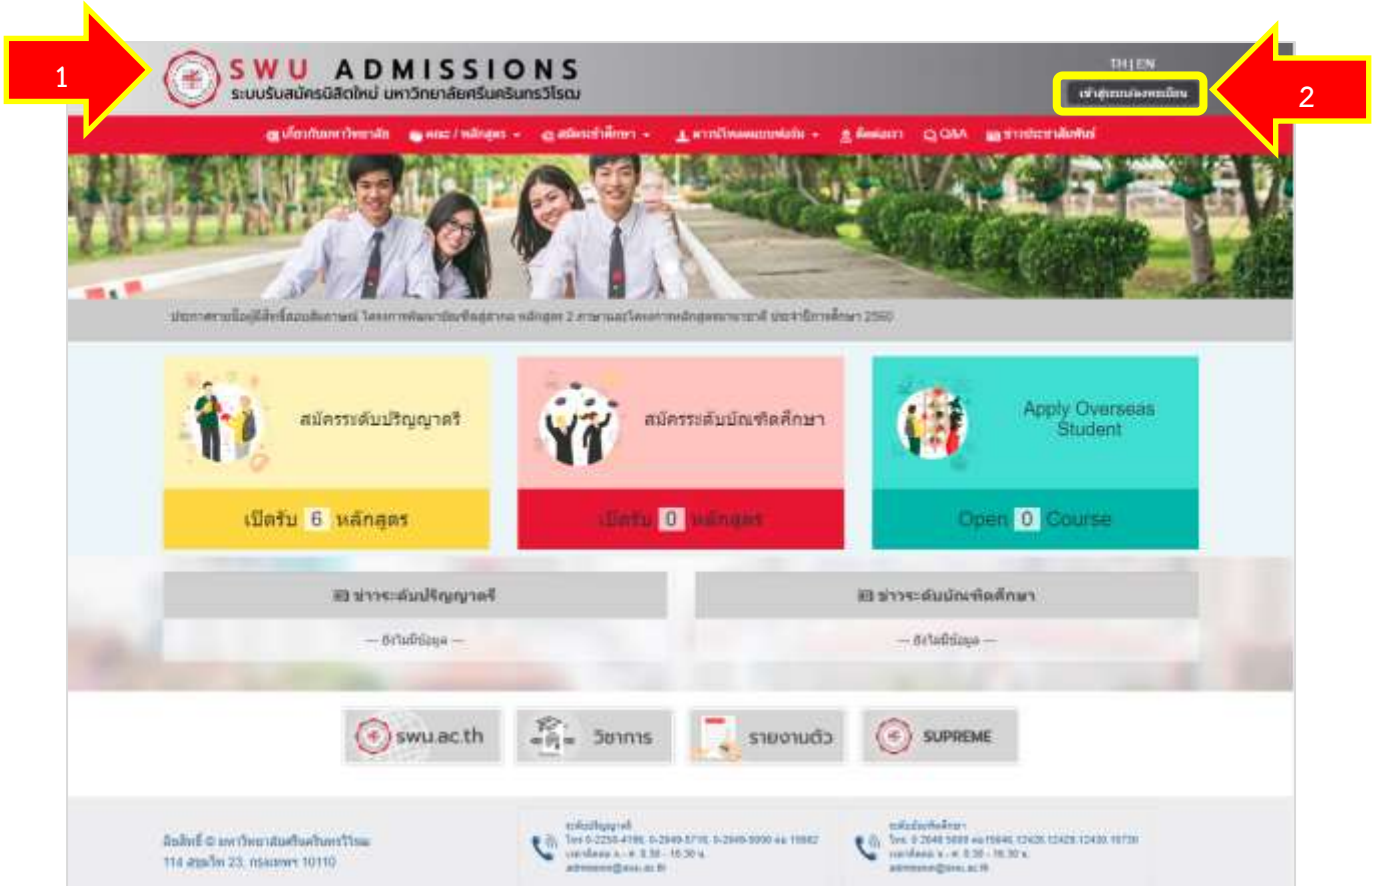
1

SWU ADMISSIONS
ระบบรับสมัครนิสิตใหม่ มหาวิทยาลัยศรีนครินทรวิโรฒ

TH | EN

เข้าสู่ระบบ/ลงทะเบียน

2

เกี่ยวกับมหาวิทยาลัย   คณะ / หลักสูตร   สมัครเข้าศึกษา   ดาวน์โหลดแบบฟอร์ม   ติดต่อเรา   Q&A   ข่าวประชาสัมพันธ์

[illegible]

สมัครระดับปริญญาตรี

เปิดรับ 6 หลักสูตร

สมัครระดับบัณฑิตศึกษา

เปิดรับ 0 หลักสูตร

Apply Overseas Student

Open 0 Course

ข่าวระดับปริญญาตรี

— ยังไม่มีข้อมูล —

ข่าวระดับบัณฑิตศึกษา

— ยังไม่มีข้อมูล —

swu.ac.th

วิชาการ

รายงานตัว

SUPREME

ลิขสิทธิ์ © มหาวิทยาลัยศรีนครินทรวิโรฒ
114 สุขุมวิท 23, กรุงเทพฯ 10110

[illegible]

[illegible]